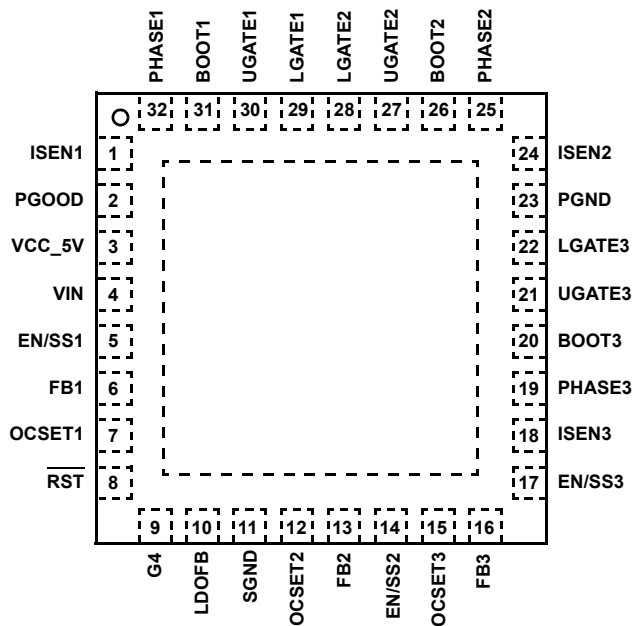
PHASE1 BOOT1 UGATE1 LGATE1 LGATE2 UGATE2 BOOT2 PHASE2

32 31 30 29 28 27 26 25

ISEN1 1
PGOOD 2
VCC_5V 3
VIN 4
EN/SS1 5
FB1 6
OCSET1 7
$\overline{RST}$ 8

24 ISEN2
23 PGND
22 LGATE3
21 UGATE3
20 BOOT3
19 PHASE3
18 ISEN3
17 EN/SS3

9 10 11 12 13 14 15 16

G4 LDOFB SGND OCSET2 FB2 EN/SS2 OCSET3 FB3